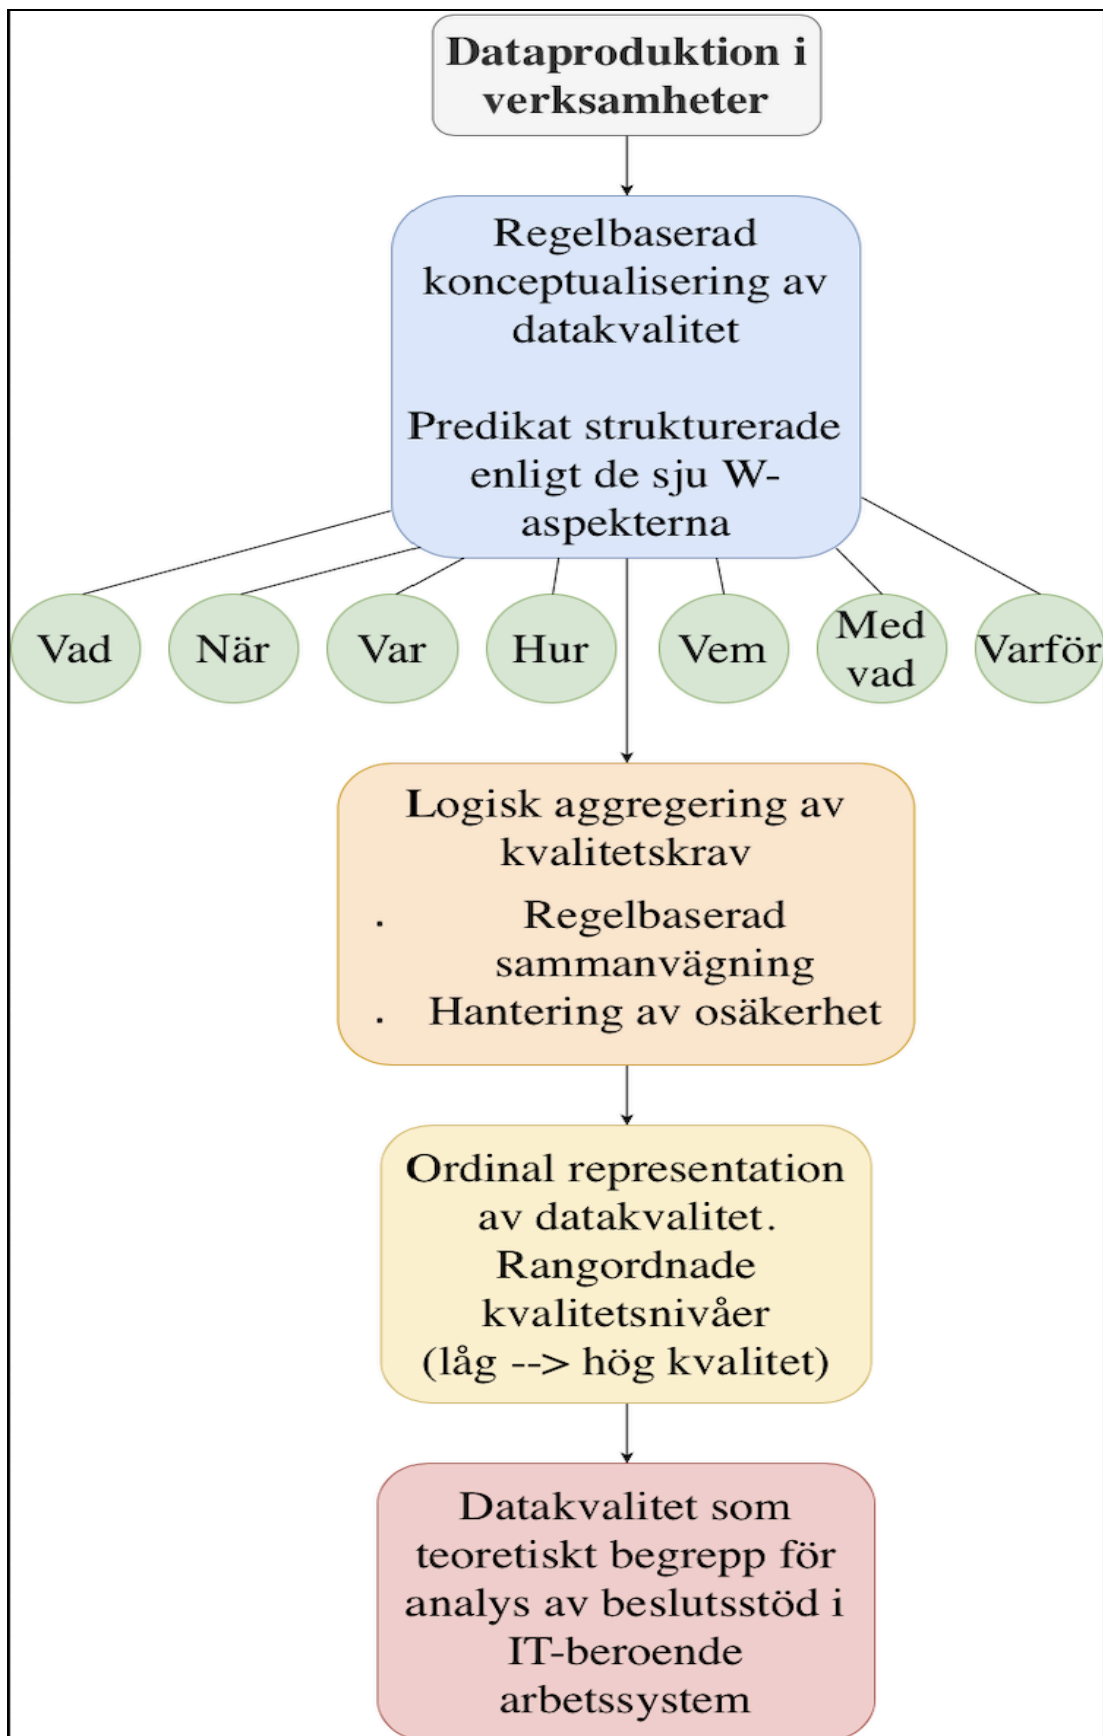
Dataproduktion i verksamheter

Regelbaserad konceptualisering av datakvalitet

Predikat strukturerade enligt de sju W-aspekterna

Vad

När

Var

Hur

Vem

Med vad

Varför

Logisk aggregering av kvalitetskrav

. Regelbaserad sammanvägning

. Hantering av osäkerhet

Ordinal representation av datakvalitet. Rangordnade kvalitetsnivåer (låg --> hög kvalitet)

Datakvalitet som teoretiskt begrepp för analys av beslutsstöd i IT-beroende arbetssystem